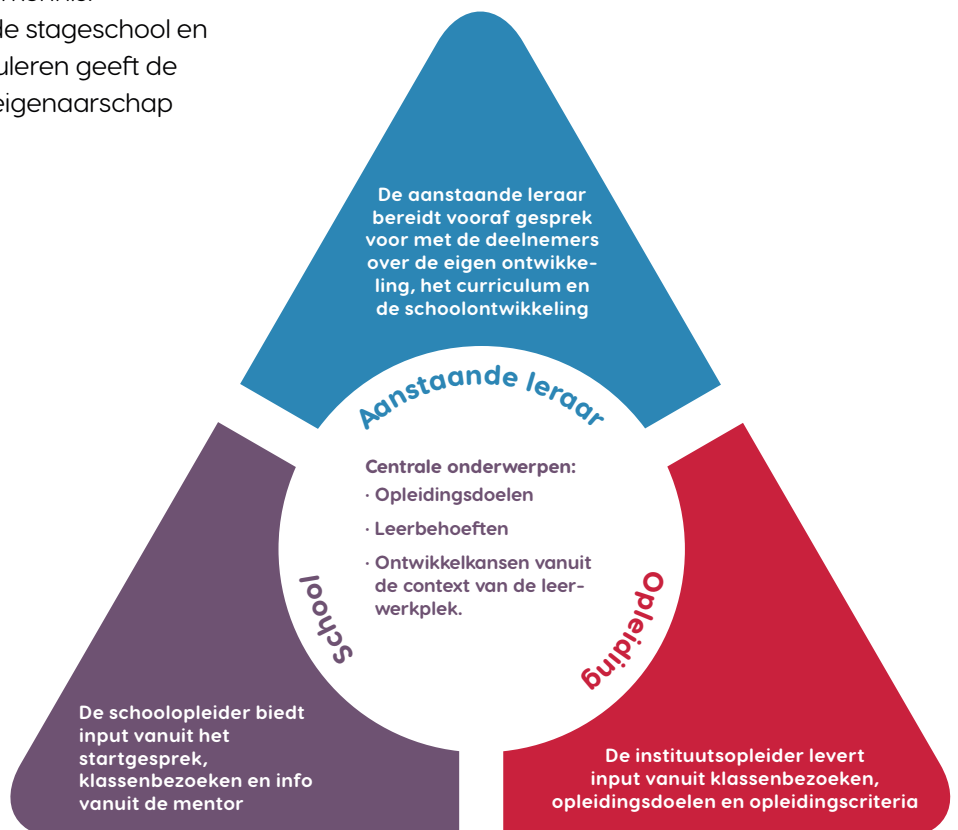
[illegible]
de stageschool en
uleren geeft de
eigenaarschap

De aanstaande leraar bereidt vooraf gesprek voor met de deelnemers over de eigen ontwikkeling, het curriculum en de schoolontwikkeling

Aanstaande leraar

Centrale onderwerpen:
· Opleidingsdoelen
· Leerbehoeften
· Ontwikkelkansen vanuit de context van de leerwerkplek.

School

Opleiding

De schoolopleider biedt input vanuit het startgesprek, klassenbezoeken en info vanuit de mentor

De instituutsopleider levert input vanuit klassenbezoeken, opleidingsdoelen en opleidingscriteria